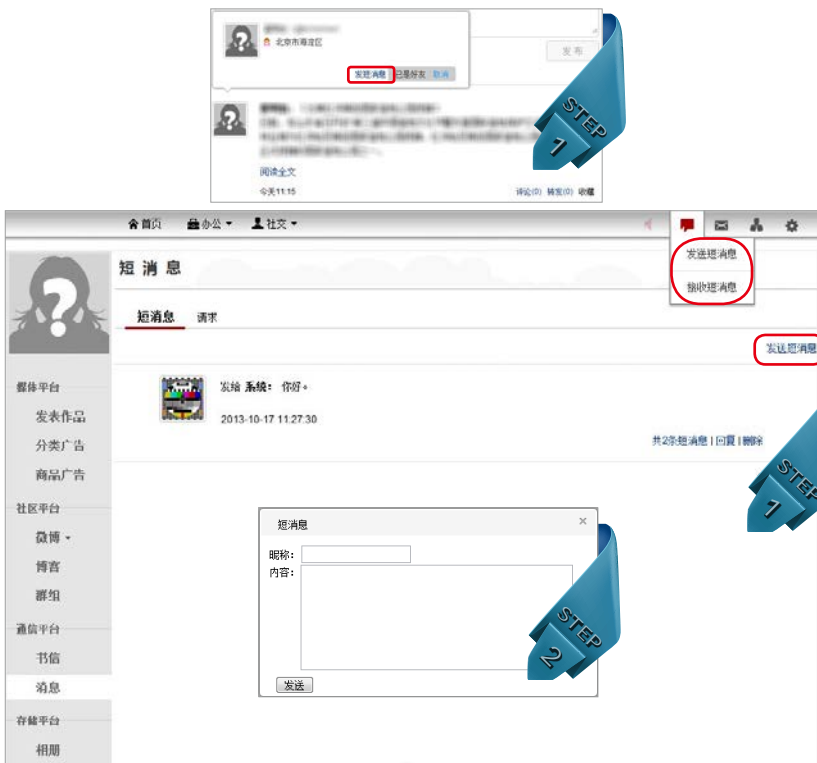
北京市海淀区

发表

发短消息 已是好友 取消

阅读全文

今天11:15

评论(0) 转发(0) 收藏

STEP 1

首页 办公 社交

发送短消息

接收短消息

短消息

短消息 请求

发送短消息

媒体平台

发表作品

分类广告

商品广告

社区平台

微博

博客

群组

通信平台

书信

消息

存储平台

相册

发给 系统： 你好。

2013-10-17 11:27:30

共2条短消息 | 回复 | 删除

STEP 1

短消息

昵称：

内容：

发送

STEP 2